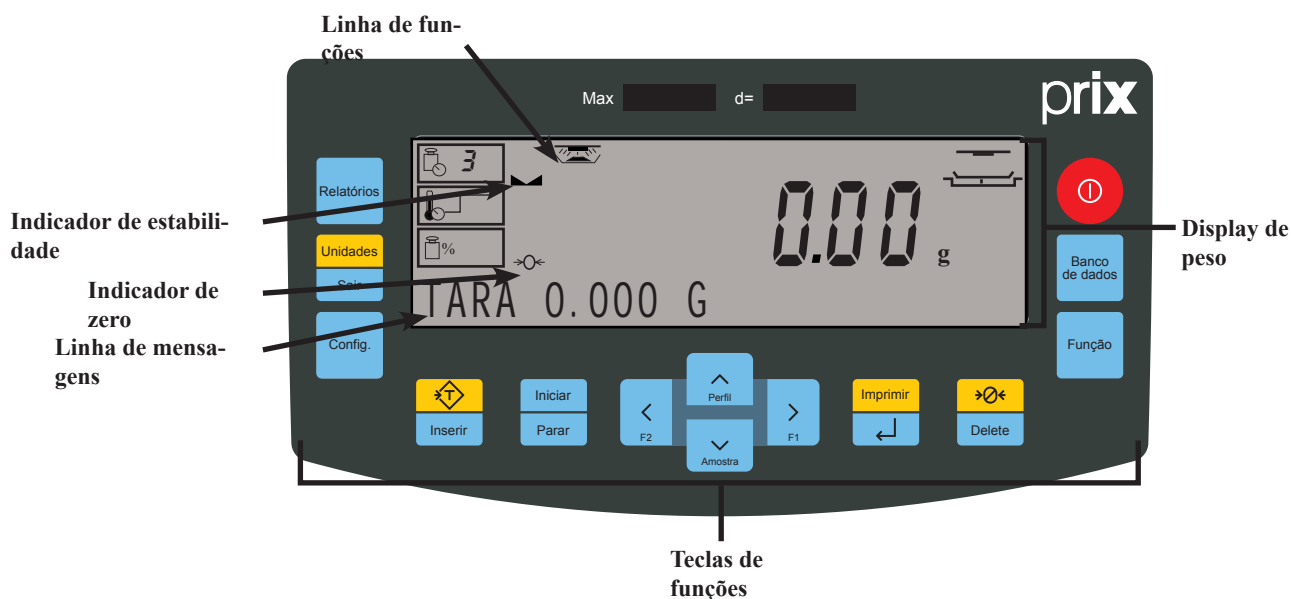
Linha de funções

Max d=

prix

3

%

0.00 g

TARA 0.000 G

Relatórios

Unidades

Sair

Config.

Indicador de estabilidade

Indicador de zero

Linha de mensagens

Display de peso

Banco de dados

Função

T

Inserir

Iniciar

Parar

Perfil

F2

F1

Amostra

Imprimir

Delete

Teclas de funções